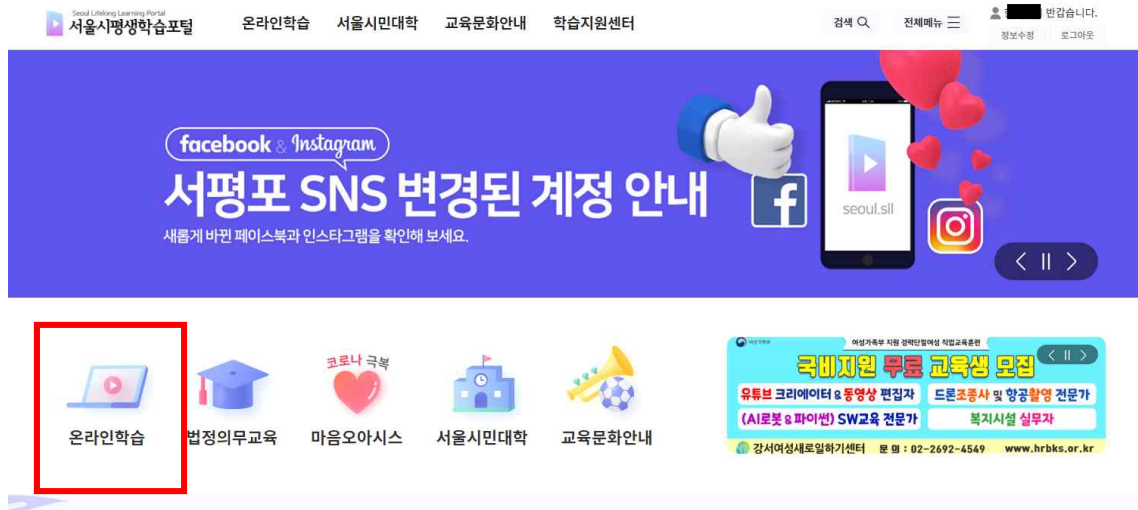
Seoul Lifelong Learning Portal
서울시평생학습포털

온라인학습 서울시민대학 교육문화안내 학습지원센터

검색 전체메뉴

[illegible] 반갑습니다.
정보수정 로그아웃

facebook & Instagram
서평포 SNS 변경된 계정 안내
새롭게 바뀐 페이스북과 인스타그램을 확인해 보세요.

seoul.sll

온라인학습 법정의무교육 코로나 극복 마음오아시스 서울시민대학 교육문화안내

여성가족부 지원 경력단절여성 직업교육훈련
국비지원 무료 교육생 모집
유튜브 크리에이터 & 동영상 편집자
드론조종사 및 항공촬영 전문가
(AI로봇 & 파이썬) SW교육 전문가
복지시설 실무자
강서여성새로일하기센터 문의 : 02-2692-4549 www.hrbks.or.kr